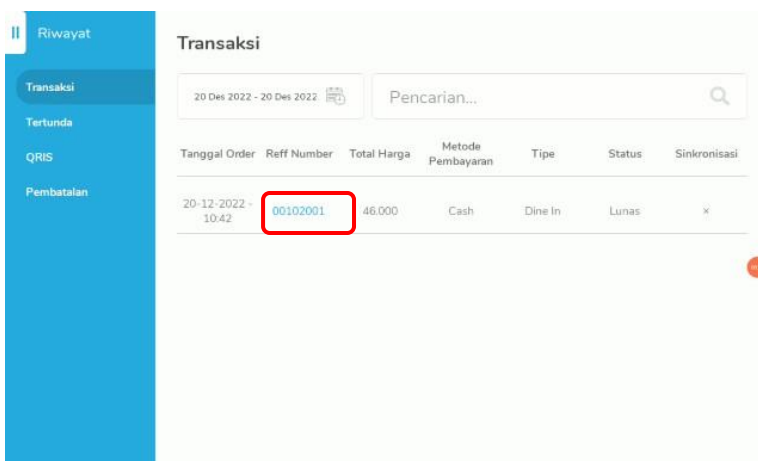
Riwayat

Transaksi
Tertunda
QRIS
Pembatalan

Transaksi

20 Des 2022 - 20 Des 2022

Pencarian...

| Tanggal Order | Reff Number | Total Harga | Metode Pembayaran | Tipe | Status | Sinkronisasi |
|---|---|---|---|---|---|---|
| 20-12-2022 - 10:42 | 00102001 | 46.000 | Cash | Dine In | Lunas | × |